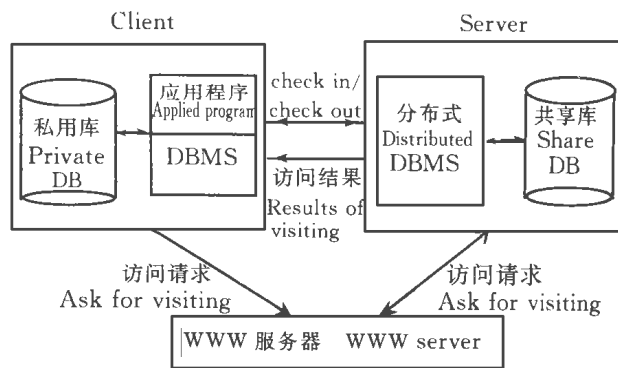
Client

Server

私用库
Private
DB

应用程序
Applied program

DBMS

check in/
check out

访问结果
Results of visiting

分布式
Distributed
DBMS

共享库
Share
DB

访问请求
Ask for visiting

访问请求
Ask for visiting

WWW 服务器 WWW server